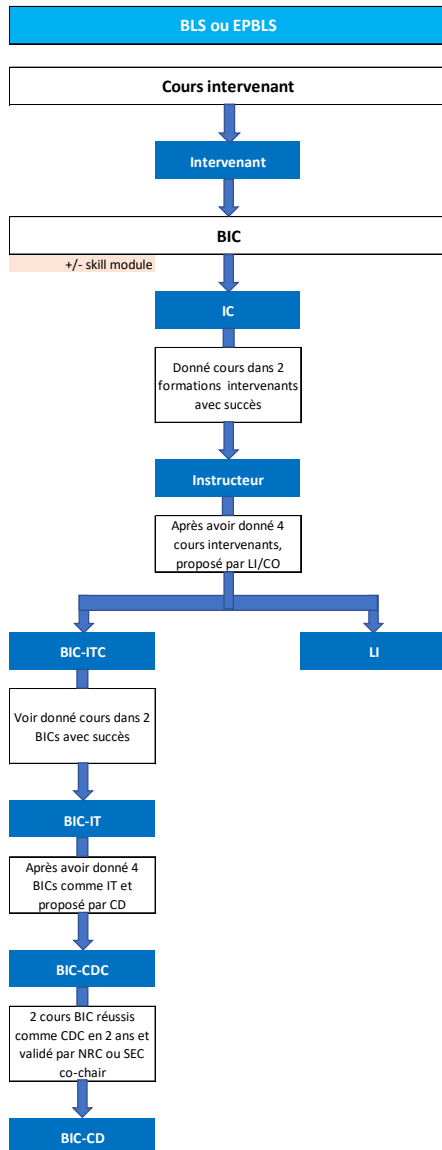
BLS ou EPBLS

Cours intervenant

Intervenant

BIC

+/- skill module

IC

Donné cours dans 2 formations intervenants avec succès

Instructeur

Après avoir donné 4 cours intervenants, proposé par LI/CO

BIC-ITC

LI

Voir donné cours dans 2 BICs avec succès

BIC-IT

Après avoir donné 4 BICs comme IT et proposé par CD

BIC-CDC

2 cours BIC réussis comme CDC en 2 ans et validé par NRC ou SEC co-chair

BIC-CD